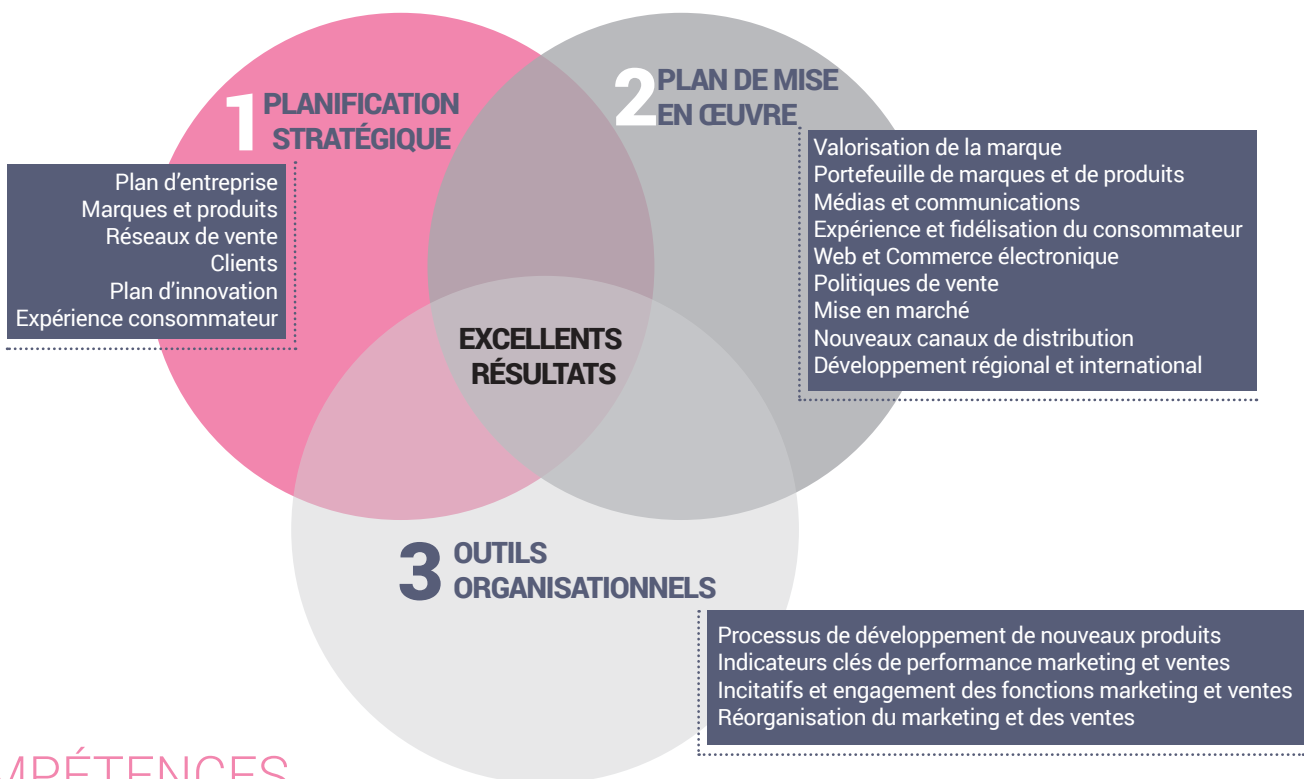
1 PLANIFICATION STRATÉGIQUE

Plan d'entreprise
Marques et produits
Réseaux de vente
Clients
Plan d'innovation
Expérience consommateur

2 PLAN DE MISE EN ŒUVRE

Valorisation de la marque
Portefeuille de marques et de produits
Médias et communications
Expérience et fidélisation du consommateur
Web et Commerce électronique
Politiques de vente
Mise en marché
Nouveaux canaux de distribution
Développement régional et international

EXCELLENTS RÉSULTATS

3 OUTILS ORGANISATIONNELS

Processus de développement de nouveaux produits
Indicateurs clés de performance marketing et ventes
Incitatifs et engagement des fonctions marketing et ventes
Réorganisation du marketing et des ventes

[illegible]MPÉTENCES